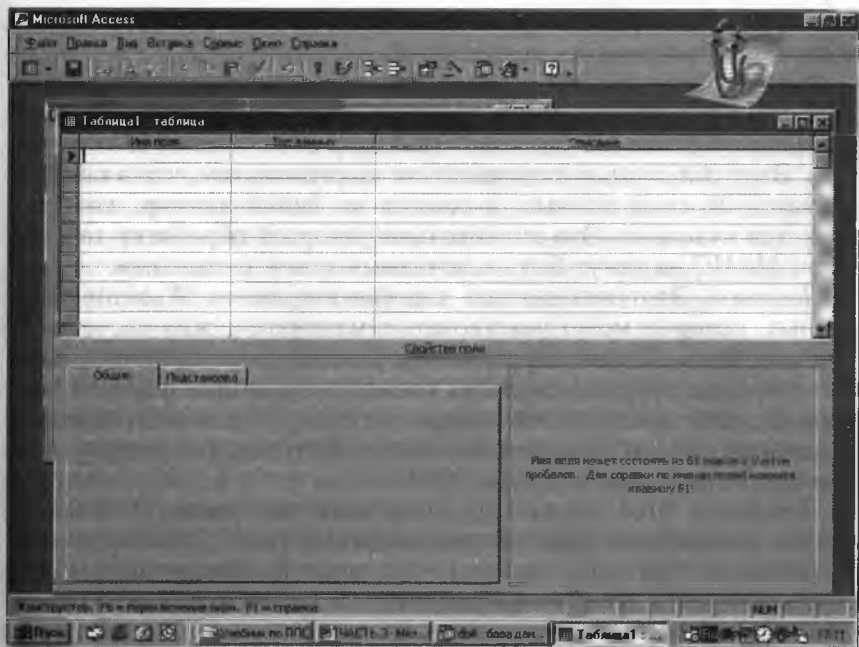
Microsoft Access

Файл Правка Вид Вставка Сервис Окно Справка

Таблица1 : таблица

| Имя поля | Тип данных | Описание |
|---|---|---|
| | | |

Свойства поля

Общие | Подстановка

Имя поля может состоять из 64 знаков с учетом пробелов. Для справки по именам полей нажмите клавишу F1.

Конструктор. F6 = переключение окон. F1 = справка.

NUM

Пуск | Учебник по ППС | ЧАСТЬ 3 - Mic... | база дан... | Таблица1 : ...